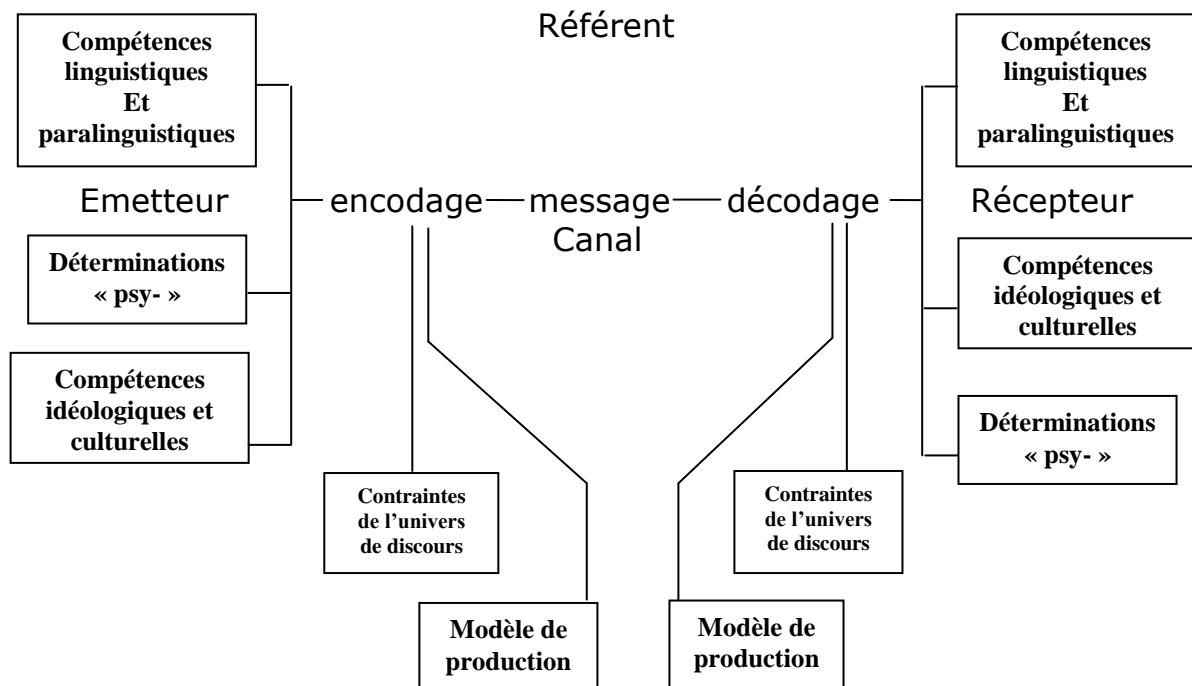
Référent

Compétences linguistiques Et paralinguistiques

Compétences linguistiques Et paralinguistiques

Emetteur

encodage — message — décodage

Récepteur

Canal

Déterminations « psy- »

Compétences idéologiques et culturelles

Compétences idéologiques et culturelles

Déterminations « psy- »

Contraintes de l'univers de discours

Contraintes de l'univers de discours

Modèle de production

Modèle de production